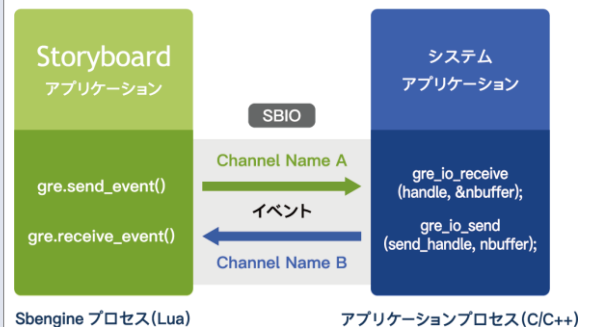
Storyboard
アプリケーション

システム
アプリケーション

SBIO

gre.send_event()

gre.receive_event()

Channel Name A

イベント

Channel Name B

gre_io_receive
(handle, &nbuffer);

gre_io_send
(send_handle, nbuffer);

Sbengine プロセス(Lua)

アプリケーションプロセス(C/C++)